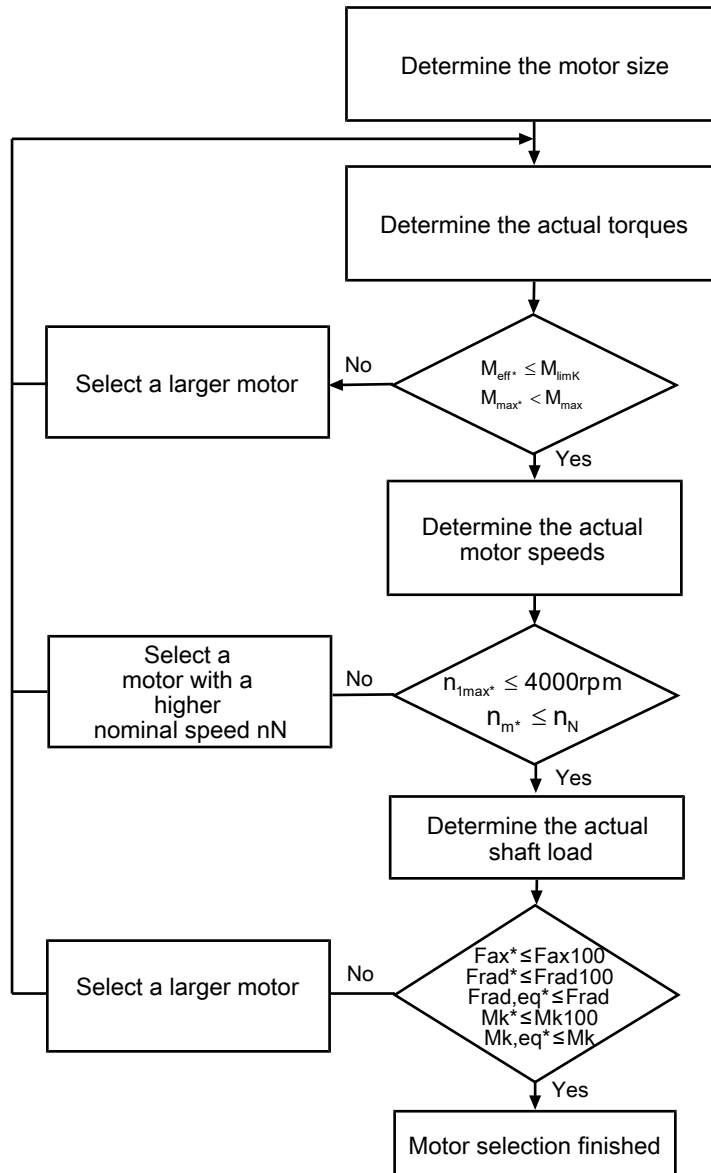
Determine the motor size

Determine the actual torques

Select a larger motor

No

$M_{eff*} \leq M_{limK}$
$M_{max*} < M_{max}$

Yes

Determine the actual motor speeds

Select a motor with a higher nominal speed nN

No

$n_{1max*} \leq 4000rpm$
$n_{m*} \leq n_N$

Yes

Determine the actual shaft load

Select a larger motor

No

Fax*≤Fax100
Frad*≤Frad100
Frad,eq*≤Frad
Mk*≤Mk100
Mk,eq*≤Mk

Yes

Motor selection finished